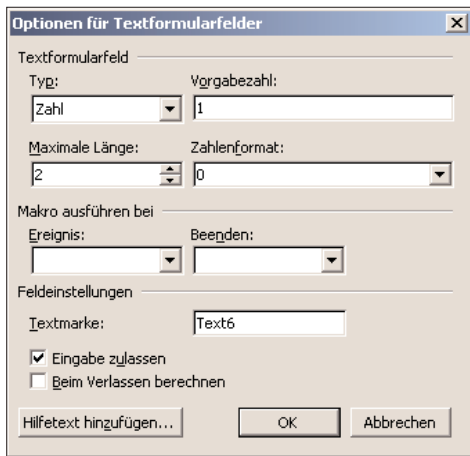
Optionen für Textformularfelder

Textformularfeld

Typ:
Zahl

Vorgabezahl:
1

Maximale Länge:
2

Zahlenformat:
0

Makro ausführen bei

Ereignis:

Beenden:

Feldeinstellungen

Textmarke:
Text6

Eingabe zulassen
Beim Verlassen berechnen

Hilfetext hinzufügen...
OK
Abbrechen